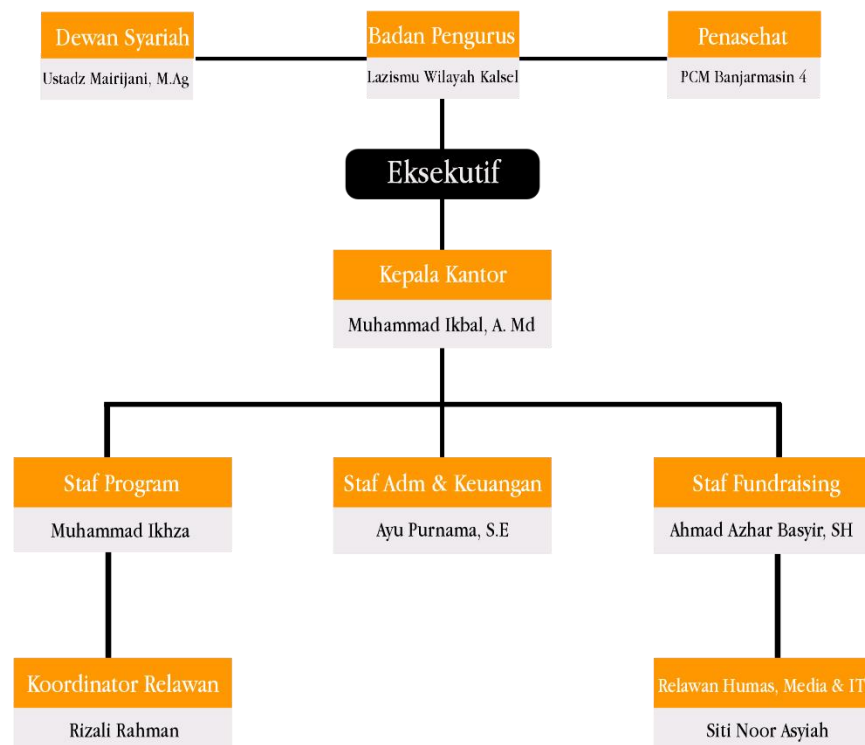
Dewan Syariah
Ustadz Mairijani, M.Ag

Badan Pengurus
Lazismu Wilayah Kalsel

Penasehat
PCM Banjarmasin 4

Eksekutif

Kepala Kantor
Muhammad Ikbal, A. Md

Staf Program
Muhammad Ikhza

Staf Adm & Keuangan
Ayu Purnama, S.E

Staf Fundraising
Ahmad Azhar Basyir, SH

Koordinator Relawan
Rizali Rahman

Relawan Humas, Media & IT
Siti Noor Asyiah